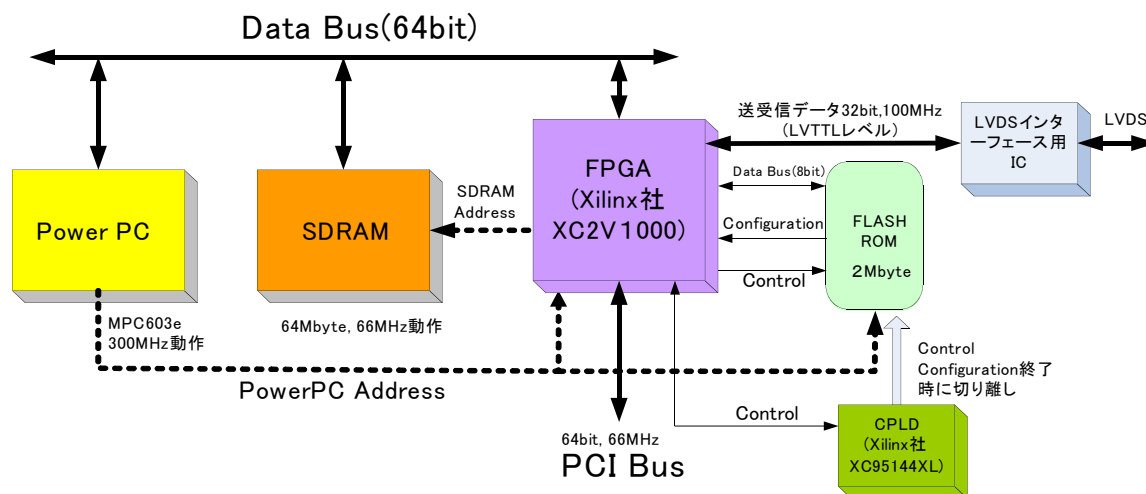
Data Bus(64bit)

Power PC

SDRAM

SDRAM Address

FPGA (Xilinx社 XC2V1000)

送受信データ32bit,100MHz (LVTTLレベル)

LVDSインターフェース用IC

LVDS

Data Bus(8bit)

Configuration

Control

FLASH ROM

2Mbyte

MPC603e 300MHz動作

64Mbyte, 66MHz動作

Control Configuration終了時に切り離し

PowerPC Address

Control

64bit, 66MHz

PCI Bus

CPLD (Xilinx社 XC95144XL)